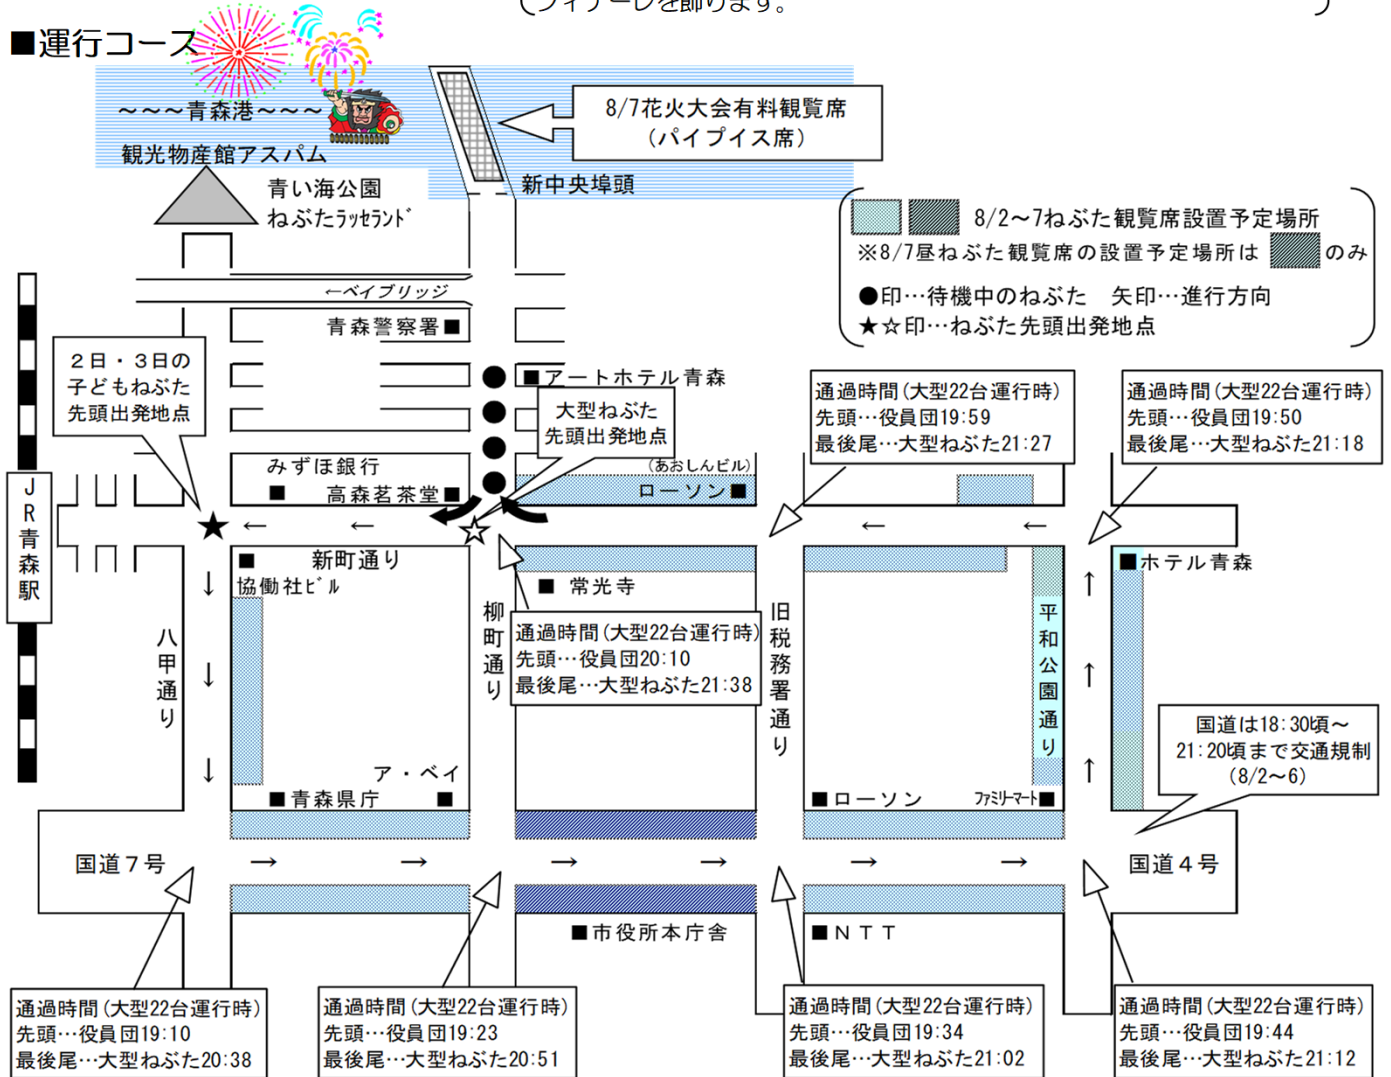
（フィナーレを飾ります。）

■運行コース

～～～青森港～～～

観光物産館アスパム

青い海公園
ねぶたラッセランド

8/7花火大会有料観覧席
（パイプイス席）

新中央埠頭

8/2～7ねぶた観覧席設置予定場所
※8/7昼ねぶた観覧席の設置予定場所は のみ
●印…待機中のねぶた　矢印…進行方向
★☆印…ねぶた先頭出発地点

←ベイブリッジ

青森警察署■

■アートホテル青森

2日・3日の
子どもねぶた
先頭出発地点

大型ねぶた
先頭出発地点

通過時間（大型22台運行時）
先頭…役員団19:59
最後尾…大型ねぶた21:27

通過時間（大型22台運行時）
先頭…役員団19:50
最後尾…大型ねぶた21:18

みずほ銀行
■　高森茗茶堂■

（あおしんビル）
ローソン■

JR青森駅

■　新町通り
協働社ビル

■　常光寺

■ホテル青森

八甲通り

柳町通り

通過時間（大型22台運行時）
先頭…役員団20:10
最後尾…大型ねぶた21:38

旧税務署通り

平和公園通り

国道は18:30頃～
21:20頃まで交通規制
（8/2～6）

ア・ベイ
■青森県庁　■

■ローソン　ファミリーマート■

国道7号

国道4号

■市役所本庁舎

■NTT

通過時間（大型22台運行時）
先頭…役員団19:10
最後尾…大型ねぶた20:38

通過時間（大型22台運行時）
先頭…役員団19:23
最後尾…大型ねぶた20:51

通過時間（大型22台運行時）
先頭…役員団19:34
最後尾…大型ねぶた21:02

通過時間（大型22台運行時）
先頭…役員団19:44
最後尾…大型ねぶた21:12